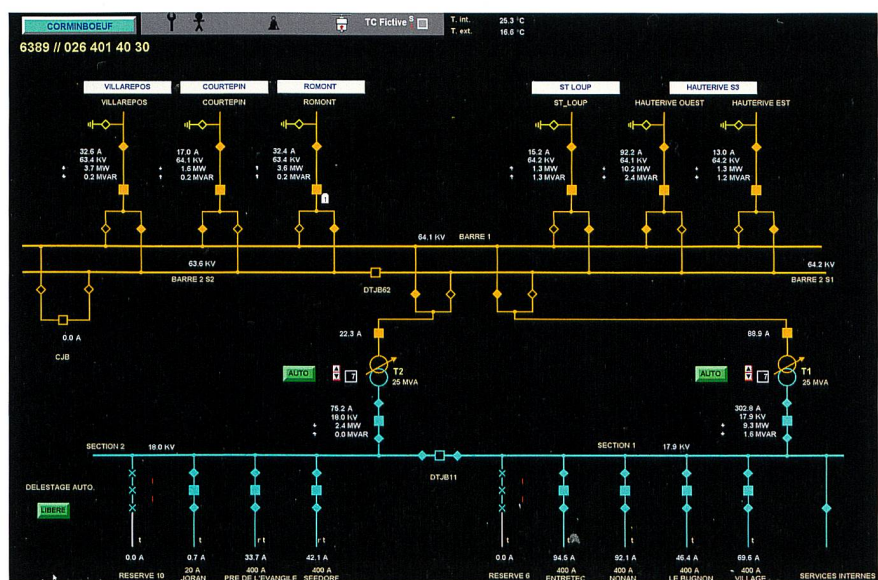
CORMINBOEUF

TC Fictive S

T. int. 25.3 °C
T. ext. 16.6 °C

6389 // 026 401 40 30

VILLAREPOS
VILLAREPOS
32.6 A
63.4 KV
3.7 MW
0.2 MVAR

COURTEPIN
COURTEPIN
17.0 A
64.1 KV
1.6 MW
0.2 MVAR

ROMONT
ROMONT
32.4 A
63.4 KV
3.6 MW
0.2 MVAR

ST LOUP
ST_LOUP
15.2 A
64.2 KV
1.3 MW
1.3 MVAR

HAUTERIVE S3
HAUTERIVE OUEST
92.2 A
64.1 KV
10.2 MW
2.4 MVAR

HAUTERIVE EST
13.0 A
64.2 KV
1.3 MW
1.2 MVAR

64.1 KV BARRE 1
63.6 KV
BARRE 2 S2
DTJB62
64.2 KV
BARRE 2 S1

0.0 A
CJB

22.3 A
AUTO
T2
25 MVA
75.2 A
18.0 KV
2.4 MW
0.0 MVAR

89.9 A
AUTO
T1
25 MVA
302.8 A
17.9 KV
9.3 MW
1.6 MVAR

SECTION 2 18.0 KV
DTJB11
SECTION 1 17.9 KV

DELESTAGE AUTO.
LIBERE

0.0 A
RESERVE 10
0.7 A
20 A
JORAN
33.7 A
400 A
PRE DE L'EVANGILE
42.1 A
400 A
SEEDORF
0.0 A
RESERVE 6
94.5 A
400 A
ENTRETEC
92.1 A
400 A
NONAN
46.4 A
400 A
LE BUGNON
69.6 A
400 A
VILLAGE
SERVICES INTERNES